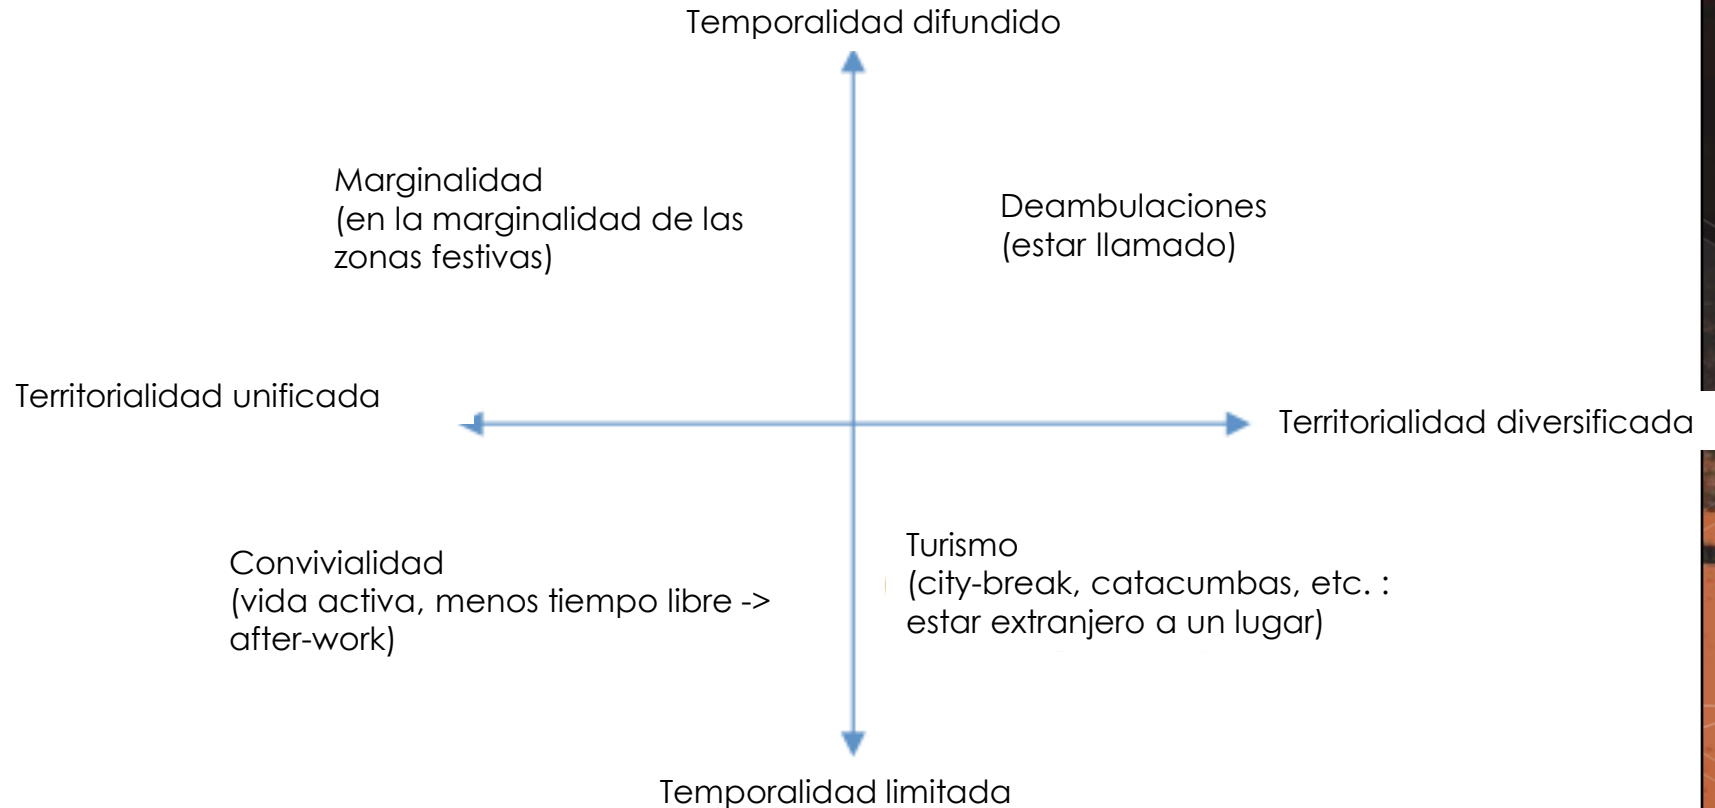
Temporalidad difundido

Marginalidad
(en la marginalidad de las zonas festivas)

Deambulaciones
(estar llamado)

Territorialidad unificada

Territorialidad diversificada

Convivialidad
(vida activa, menos tiempo libre -> after-work)

Turismo
(city-break, catacumbas, etc. : estar extranjero a un lugar)

Temporalidad limitada